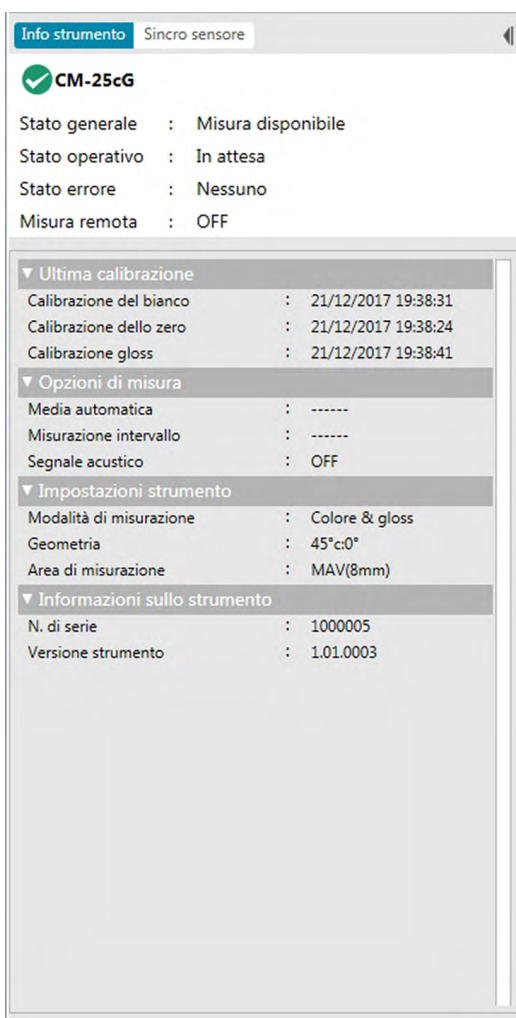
Info strumento | Sincro sensore

CM-25cG

Stato generale : Misura disponibile
Stato operativo : In attesa
Stato errore : Nessuno
Misura remota : OFF

▼ Ultima calibrazione
Calibrazione del bianco : 21/12/2017 19:38:31
Calibrazione dello zero : 21/12/2017 19:38:24
Calibrazione gloss : 21/12/2017 19:38:41

▼ Opzioni di misura
Media automatica : ------
Misurazione intervallo : ------
Segnale acustico : OFF

▼ Impostazioni strumento
Modalità di misurazione : Colore & gloss
Geometria : 45°c:0°
Area di misurazione : MAV(8mm)

▼ Informazioni sullo strumento
N. di serie : 1000005
Versione strumento : 1.01.0003